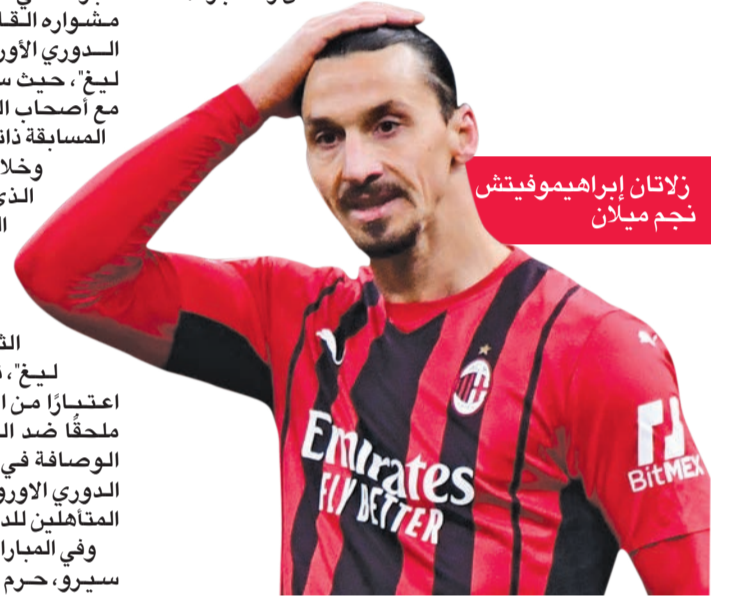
مشواره القا
الدوري الأور
ليغ"، حيث س
مع أصحاب ال
المسابقة ذا
وخلا
الذ
ال

الث
ليغ"، ،
اعتبارًا من ال
ملحقًا ضد ال
الوصافة في
الدوري الاور
المتأهلين للد
وفي المبارا
سيرو، حرم

زلاتان إبراهيموفيتش
نجم ميلان

Emirates
FLY BETTER
BitMEX